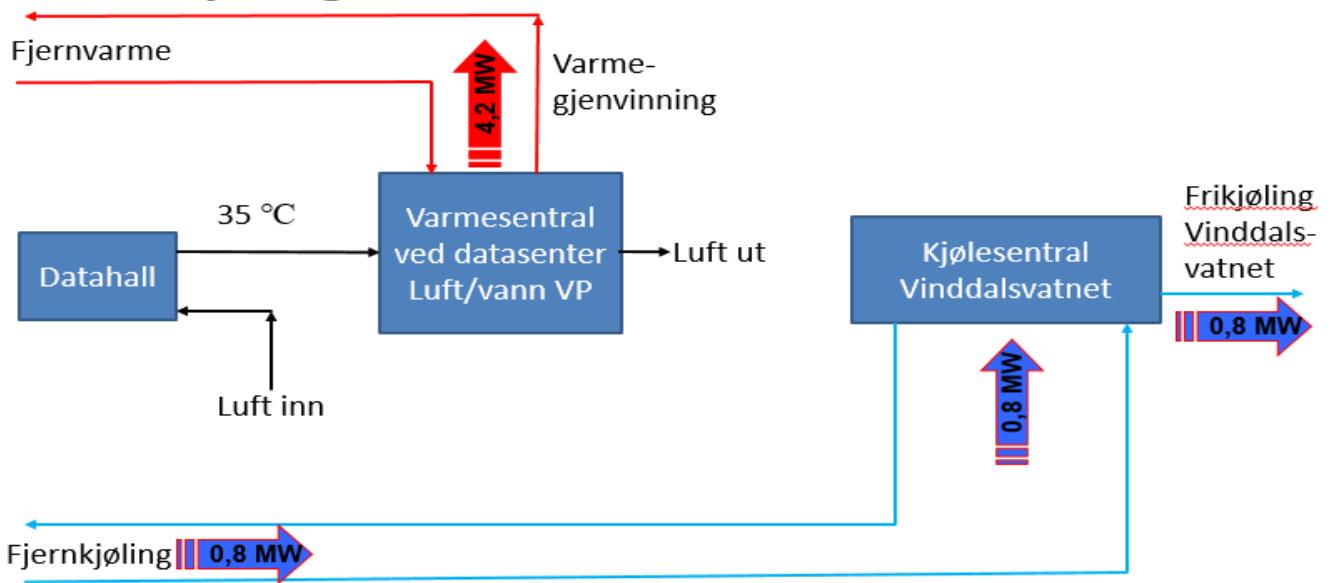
Fjernvarme

4,2 MW

Varmegjenvinning

35 °C

Datahall

Varmesentral ved datasenter Luft/vann VP

Luft ut

Luft inn

Kjølesentral Vinddalsvatnet

Frikjøling Vinddalsvatnet

0,8 MW

0,8 MW

Fjernkjøling

0,8 MW